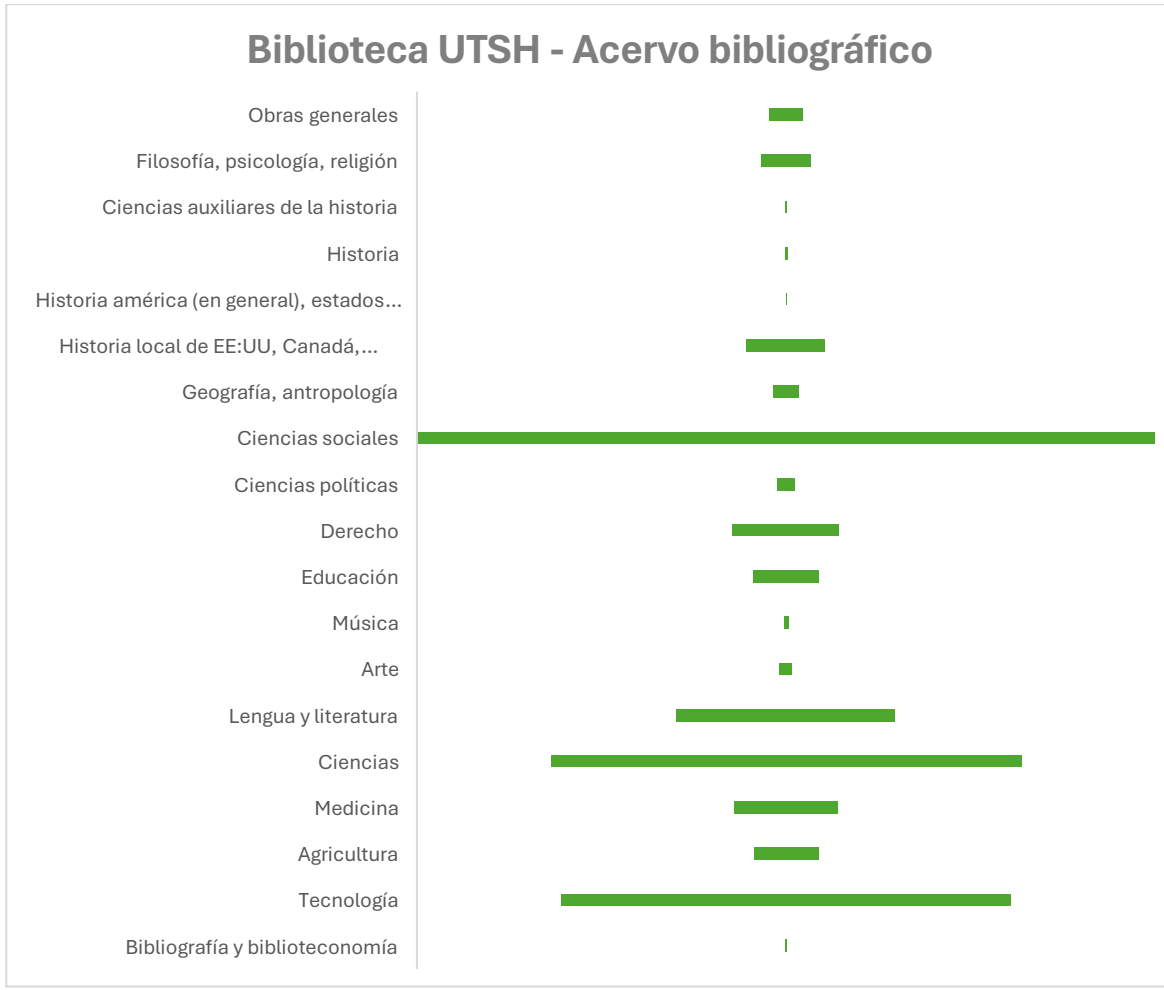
Biblioteca UTSH - Acervo bibliográfico

Obras generales
Filosofía, psicología, religión
Ciencias auxiliares de la historia
Historia
Historia américa (en general), estados...
Historia local de EE:UU, Canadá,...
Geografía, antropología
Ciencias sociales
Ciencias políticas
Derecho
Educación
Música
Arte
Lengua y literatura
Ciencias
Medicina
Agricultura
Tecnología
Bibliografía y biblioteconomía